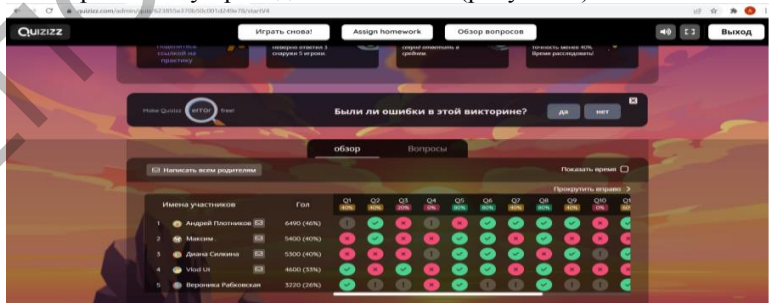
quizizz.com/admin/quiz/623855e37f8c0c0f01d249b78/startV4

Quizizz

Играть снова!

Assign homework

Обзор вопросов

Выход

поделиться ссылкой на практику

навсегда ответил 1 ошибку 5 игроков

серьезно отметить в среднем

точность менее 40% время расследовать!

Make Quizizz ИТОГ free!

Были ли ошибки в этой викторине?

да

нет

обзор

Вопросы

Написать всем родителям

Показать время

Прокрутить вправо >

| | Имена участников | Гол | Q1 | Q2 | Q3 | Q4 | Q5 | Q6 | Q7 | Q8 | Q9 | Q10 | Q1 |
|---|---|---|---|---|---|---|---|---|---|---|---|---|---|
| 1 | Андрей Плотников | 6490 (46%) | | | | | | | | | | | |
| 2 | Максим | 5400 (40%) | | | | | | | | | | | |
| 3 | Диана Силкина | 5300 (40%) | | | | | | | | | | | |
| 4 | Vlad Ut | 4600 (33%) | | | | | | | | | | | |
| 5 | Вероника Рябковская | 3220 (26%) | | | | | | | | | | | |